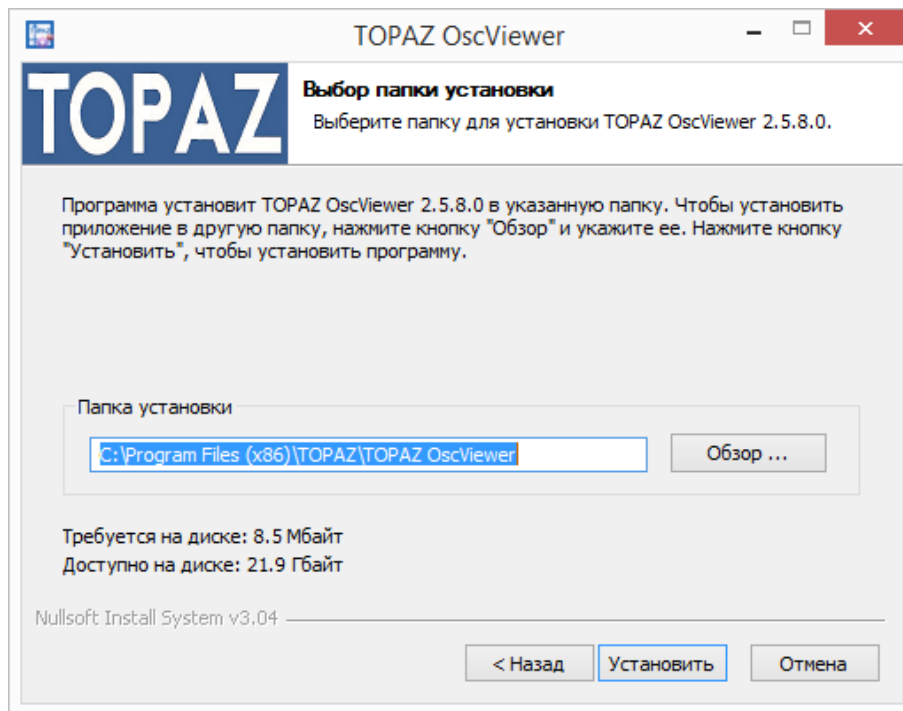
TOPAZ OscViewer

TOPAZ

Выбор папки установки

Выберите папку для установки TOPAZ OscViewer 2.5.8.0.

Программа установит TOPAZ OscViewer 2.5.8.0 в указанную папку. Чтобы установить приложение в другую папку, нажмите кнопку "Обзор" и укажите ее. Нажмите кнопку "Установить", чтобы установить программу.

Папка установки

C:\Program Files (x86)\TOPAZ\TOPAZ OscViewer

Обзор ...

Требуется на диске: 8.5 Мбайт

Доступно на диске: 21.9 Гбайт

Nullsoft Install System v3.04

< Назад

Установить

Отмена